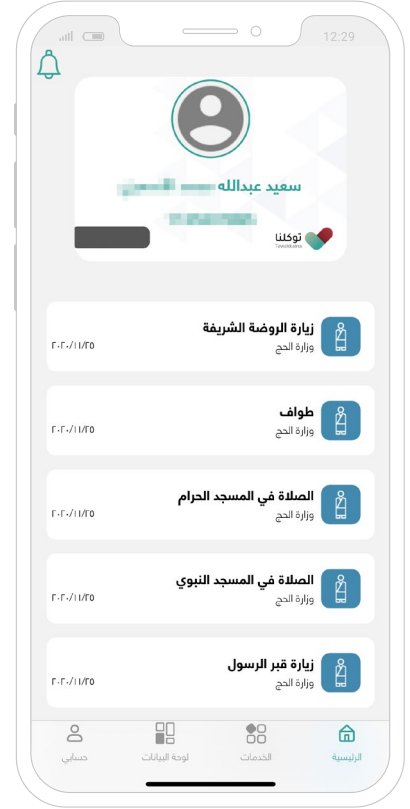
12:29

سعيد عبدالله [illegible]

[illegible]

توكلنا
Tawakkalna

زيارة الروضة الشريفة
وزارة الحج
٢٠٢٠/١١/٢٥

طواف
وزارة الحج
٢٠٢٠/١١/٢٥

الصلاة في المسجد الحرام
وزارة الحج
٢٠٢٠/١١/٢٥

الصلاة في المسجد النبوي
وزارة الحج
٢٠٢٠/١١/٢٥

زيارة قبر الرسول
وزارة الحج
٢٠٢٠/١١/٢٥

الرئيسية
الخدمات
لوحة البيانات
حسابي